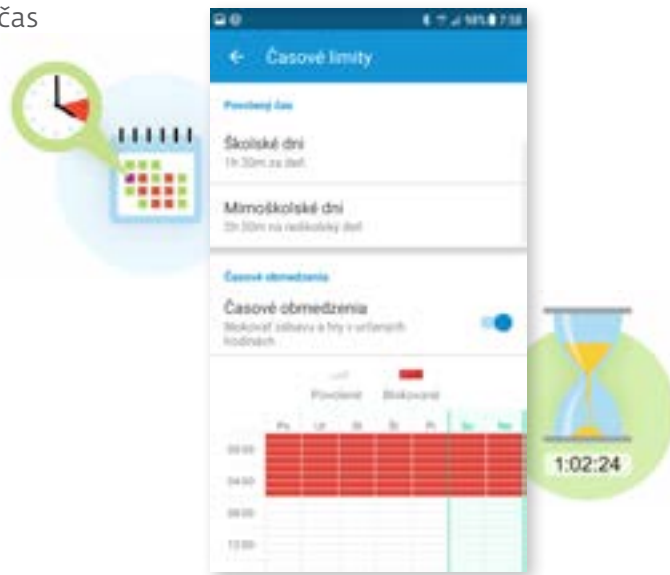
čas

Časové limity

Povolený čas

Školské dni
1h 30m za deň

Mimoškolské dni
2h 30m na neškolský deň

Časové obmedzenia

Časové obmedzenia
Blokovať zábavu a hry v určených hodinách

Povolené
Blokované

Po
Ut
St
Št
Pi
So
Ne

00:00
04:00
08:00
12:00

1:02:24